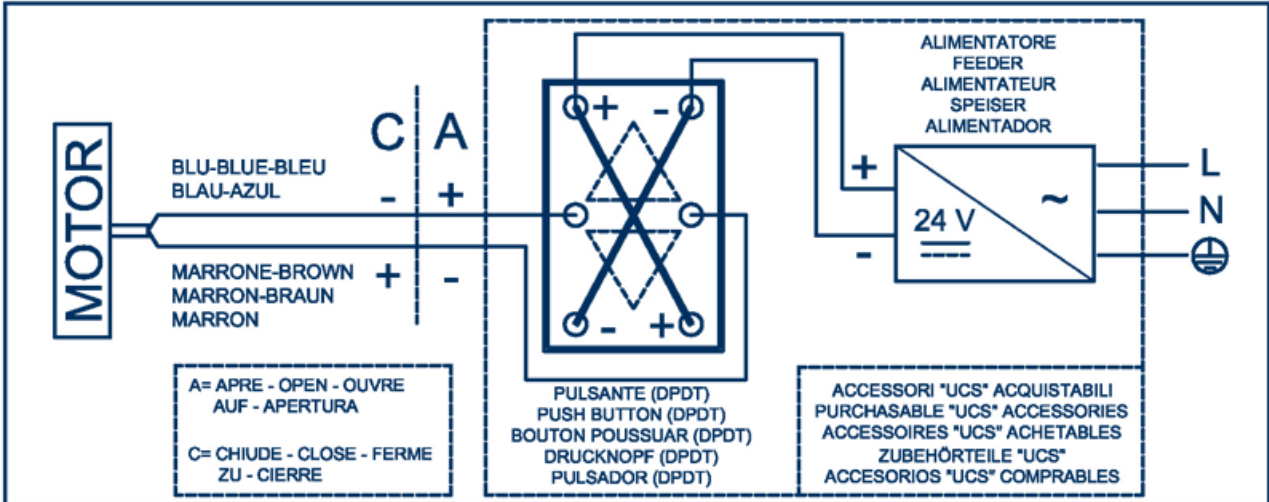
MOTOR

C | A

BLU-BLUE-BLEU
BLAU-AZUL
- +

MARRONE-BROWN
MARRON-BRAUN
MARRON
+ -

+ -
- +

ALIMENTATORE
FEEDER
ALIMENTATEUR
SPEISER
ALIMENTADOR

+
-
24 V
~
L
N

A= APRE - OPEN - OUVRE
AUF - APERTURA

C= CHIUDE - CLOSE - FERME
ZU - CIERRE

PULSANTE (DPDT)
PUSH BUTTON (DPDT)
BOUTON POUSSUAR (DPDT)
DRUCKNOPF (DPDT)
PULSADOR (DPDT)

ACCESSORI "UCS" ACQUISTABILI
PURCHASABLE "UCS" ACCESSORIES
ACCESSOIRES "UCS" ACHETABLES
ZUBEHÖRTEILE "UCS"
ACCESORIOS "UCS" COMPRABLES